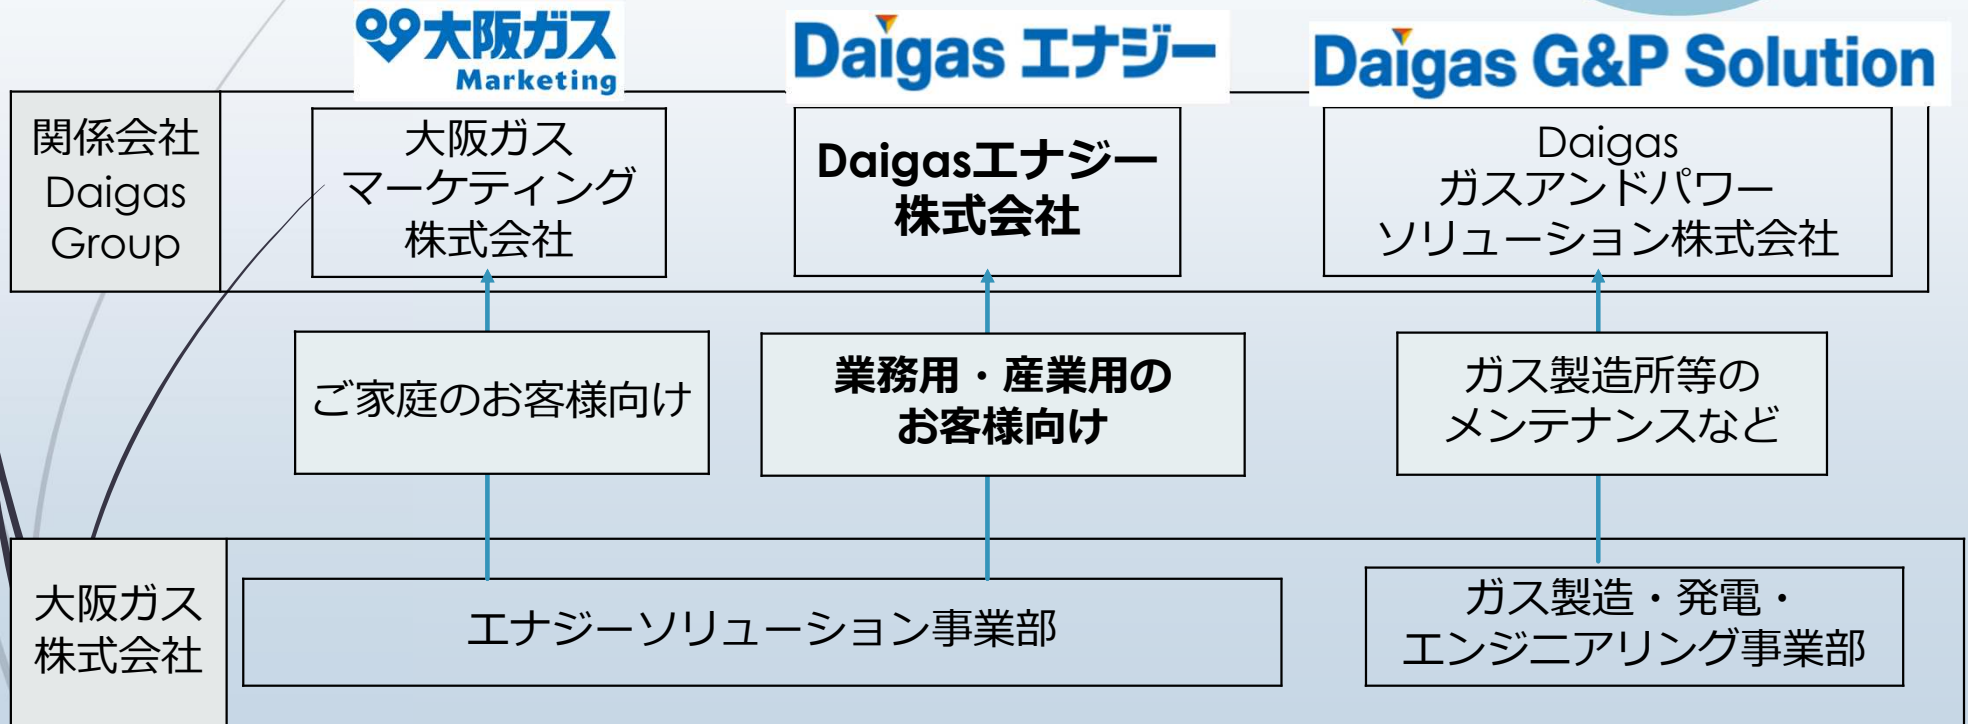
大阪ガス Marketing

Daigas エナジー

Daigas G&P Solution

関係会社 Daigas Group

大阪ガス マーケティング 株式会社

Daigasエナジー 株式会社

Daigas ガスアンドパワー ソリューション株式会社

ご家庭のお客様向け

業務用・産業用の お客様向け

ガス製造所等の メンテナンスなど

大阪ガス 株式会社

エナジーソリューション事業部

ガス製造・発電・ エンジニアリング事業部